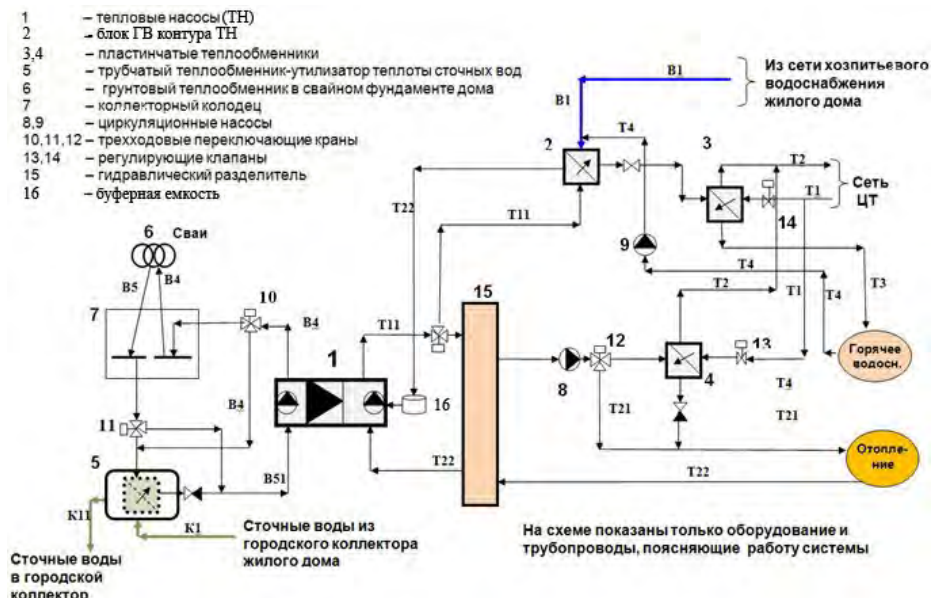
1 – тепловые насосы (ТН)
2 – блок ГВ контура ТН
3,4 – пластинчатые теплообменники
5 – трубчатый теплообменник-утилизатор теплоты сточных вод
6 – грунтовый теплообменник в свайном фундаменте дома
7 – коллекторный колодец
8,9 – циркуляционные насосы
10,11,12 – трехходовые переключающие краны
13,14 – регулирующие клапаны
15 – гидравлический разделитель
16 – буферная емкость

Из сети хозпитьевого водоснабжения жилого дома

В1
В1
Т4
2
3
Т2
Т1
Сеть ЦТ
Т22
Т11
9
14
Т4
Т3
6 Сваи
В5
В4
10
15
Т2
Т1
Т4
7
В4
Т11
1
8
12
4
13
Горячее водосн.
В4
16
Т21
Т4
Т21
11
5
В51
Т22
Отопле-ние
Т22
К11
К1
Сточные воды из городского коллектора жилого дома
Сточные воды в городской коллектор

На схеме показаны только оборудование и трубопроводы, поясняющие работу системы